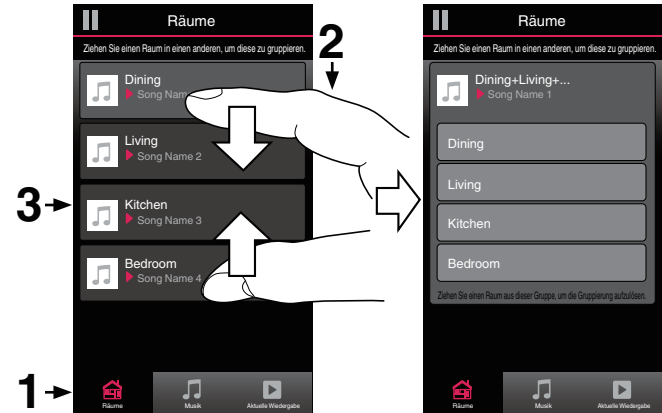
Räume

Ziehen Sie einen Raum in einen anderen, um diese zu gruppieren.

Dining
Song Name

Living
Song Name 2

Kitchen
Song Name 3

Bedroom
Song Name 4

Räume
Musik
Aktuelle Wiedergabe

2

3

1

Räume

Ziehen Sie einen Raum in einen anderen, um diese zu gruppieren.

Dining+Living+...
Song Name 1

Dining

Living

Kitchen

Bedroom

Ziehen Sie einen Raum aus dieser Gruppe, um die Gruppierung aufzulösen.

Räume
Musik
Aktuelle Wiedergabe